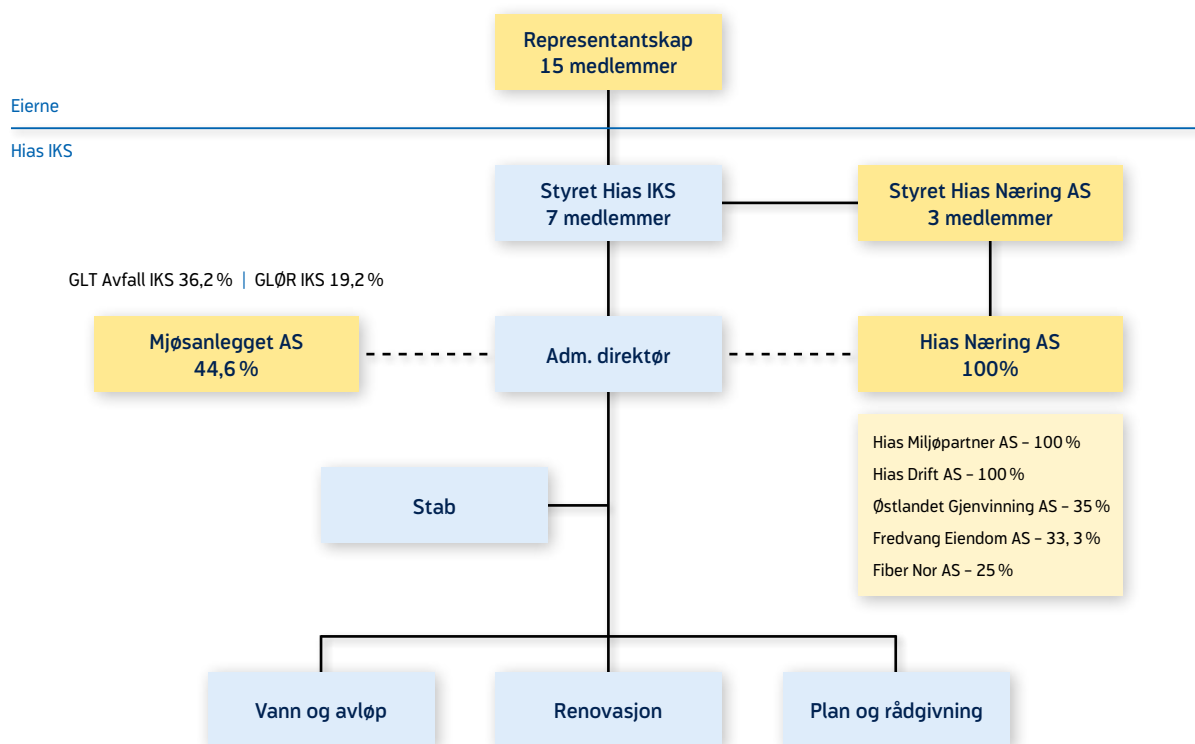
Representantskap
15 medlemmer

Eierne

Hias IKS

Styret Hias IKS
7 medlemmer

Styret Hias Næring AS
3 medlemmer

GLT Avfall IKS 36,2 % | GLØR IKS 19,2 %

Mjøsanlegget AS
44,6 %

Adm. direktør

Hias Næring AS
100%

Hias Miljøpartner AS – 100 %
Hias Drift AS – 100 %
Østlandet Gjenvinning AS – 35 %
Fredvang Eiendom AS – 33, 3 %
Fiber Nor AS – 25 %

Stab

Vann og avløp

Renovasjon

Plan og rådgivning